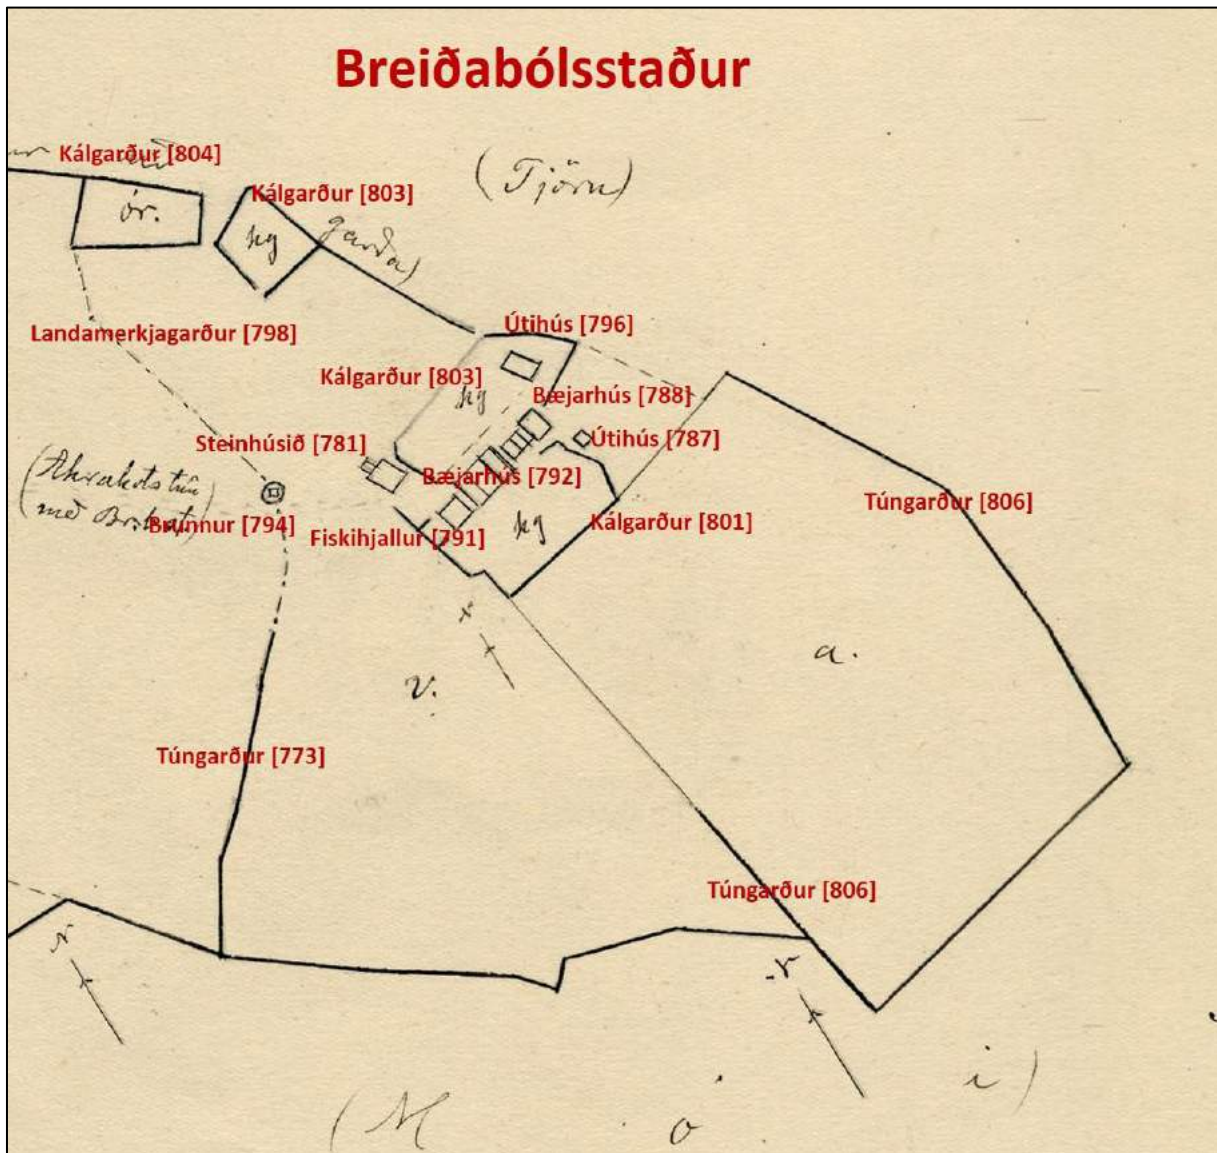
Breiðabólsstaður

Kálgarður [804]
Kálgarður [803]
(Tjörn)
ór.
kg
garða)
Landamerkjagarður [798]
Útihús [796]
Kálgarður [803]
kg
Bæjarhús [788]
Steinhúsið [781]
Útihús [787]
(Akrakots tún með Br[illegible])
Bæjarhús [792]
Brunnur [794]
Fiskihjallur [791]
kg
Kálgarður [801]
Túngarður [806]
a.
v.
Túngarður [773]
Túngarður [806]
(M o i)